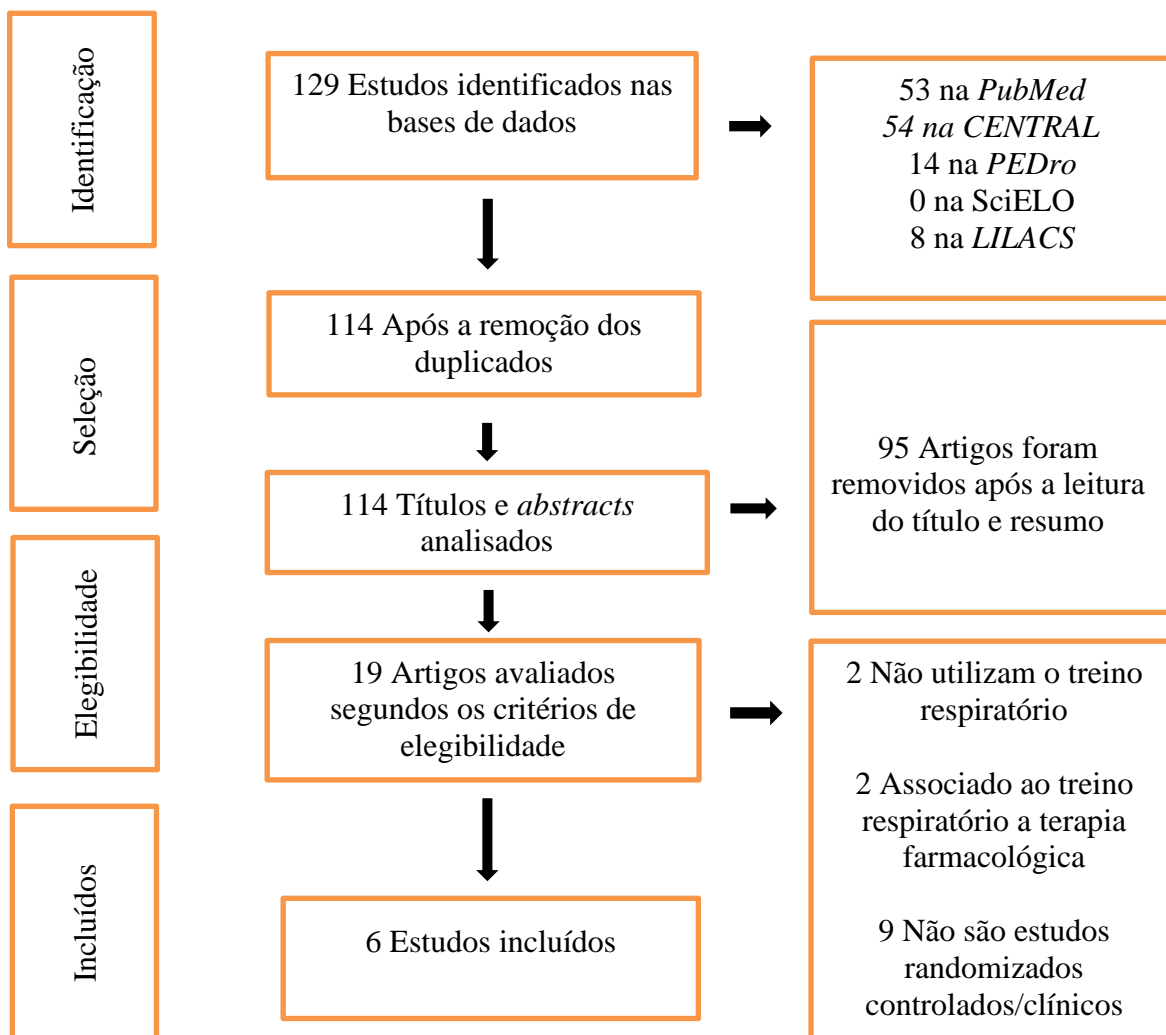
Identificação

129 Estudos identificados nas bases de dados

53 na *PubMed*
*54 na CENTRAL*
14 na *PEDro*
0 na SciELO
8 na *LILACS*

Seleção

114 Após a remoção dos duplicados

114 Títulos e *abstracts* analisados

95 Artigos foram removidos após a leitura do título e resumo

Elegibilidade

19 Artigos avaliados segundos os critérios de elegibilidade

2 Não utilizam o treino respiratório

2 Associado ao treino respiratório a terapia farmacológica

9 Não são estudos randomizados controlados/clínicos

Incluídos

6 Estudos incluídos